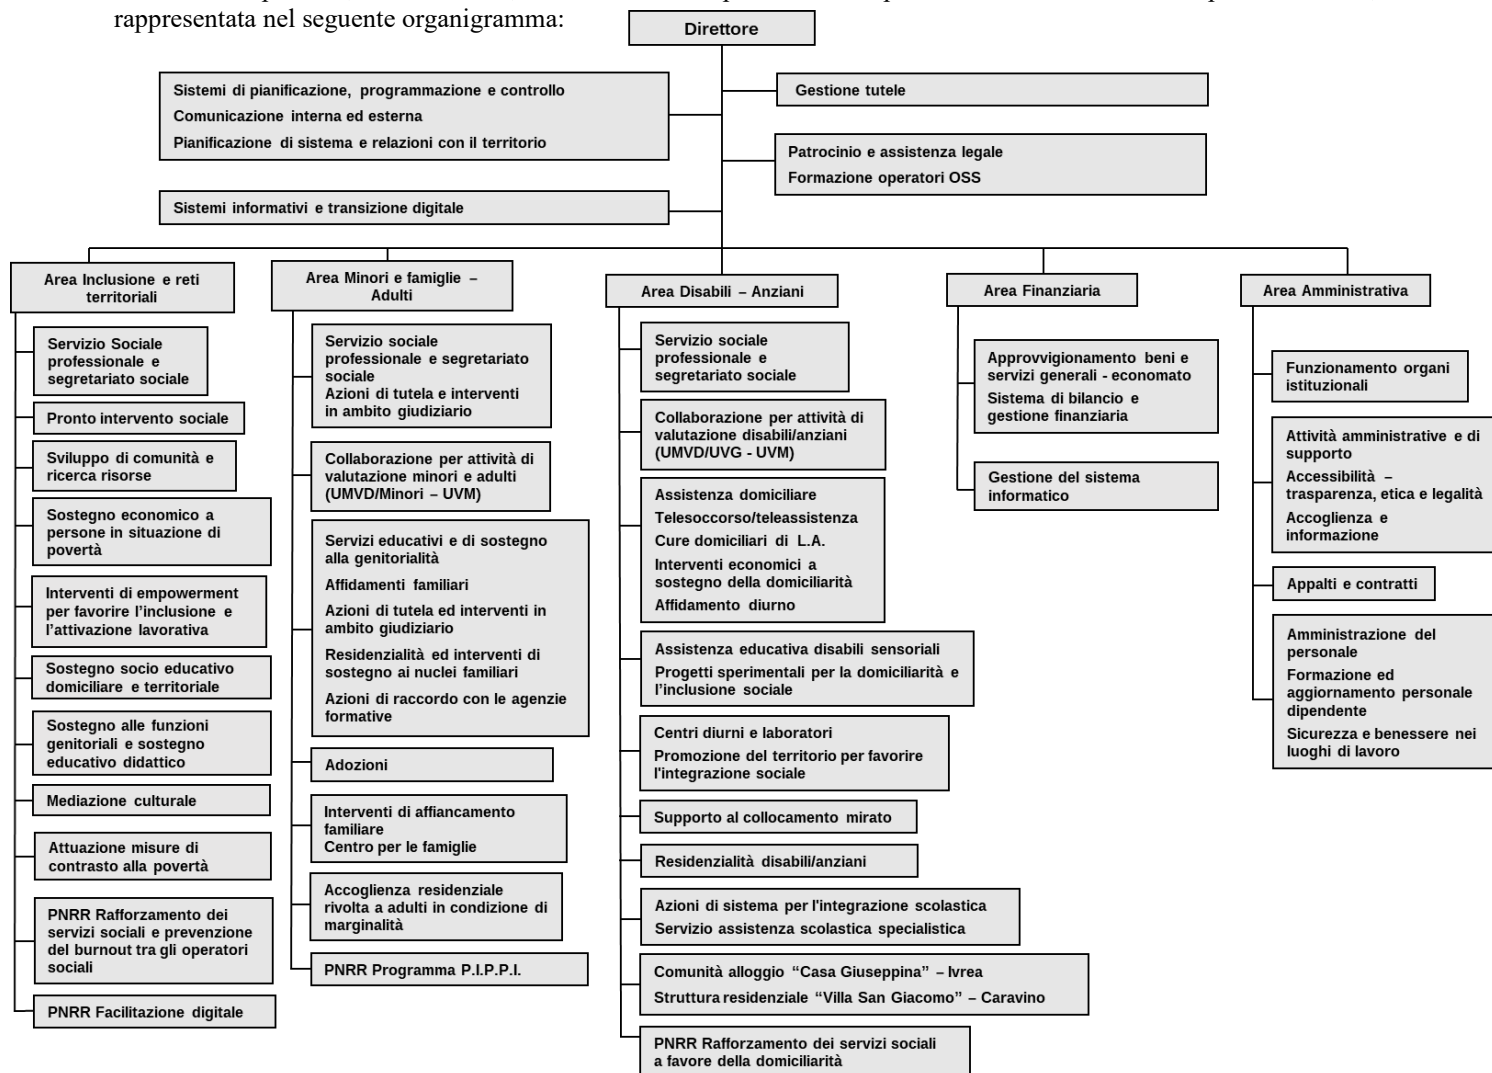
rappresentata nel seguente organigramma:

Direttore

Sistemi di pianificazione, programmazione e controllo
Comunicazione interna ed esterna
Pianificazione di sistema e relazioni con il territorio

Gestione tutele

Patrocinio e assistenza legale
Formazione operatori OSS

Sistemi informativi e transizione digitale

Area Inclusione e reti territoriali

Servizio Sociale professionale e segretariato sociale

Pronto intervento sociale

Sviluppo di comunità e ricerca risorse

Sostegno economico a persone in situazione di povertà

Interventi di empowerment per favorire l'inclusione e l'attivazione lavorativa

Sostegno socio educativo domiciliare e territoriale

Sostegno alle funzioni genitoriali e sostegno educativo didattico

Mediazione culturale

Attuazione misure di contrasto alla povertà

PNRR Rafforzamento dei servizi sociali e prevenzione del burnout tra gli operatori sociali

PNRR Facilitazione digitale

Area Minori e famiglie – Adulti

Servizio sociale professionale e segretariato sociale
Azioni di tutela e interventi in ambito giudiziario

Collaborazione per attività di valutazione minori e adulti (UMVD/Minori – UVM)

Servizi educativi e di sostegno alla genitorialità
Affidamenti familiari
Azioni di tutela ed interventi in ambito giudiziario
Residenzialità ed interventi di sostegno ai nuclei familiari
Azioni di raccordo con le agenzie formative

Adozioni

Interventi di affiancamento familiare
Centro per le famiglie

Accoglienza residenziale rivolta a adulti in condizione di marginalità

PNRR Programma P.I.P.P.I.

Area Disabili – Anziani

Servizio sociale professionale e segretariato sociale

Collaborazione per attività di valutazione disabili/anziani (UMVD/UVG - UVM)

Assistenza domiciliare
Telesoccorso/teleassistenza
Cure domiciliari di L.A.
Interventi economici a sostegno della domiciliarità
Affidamento diurno

Assistenza educativa disabili sensoriali
Progetti sperimentali per la domiciliarità e l'inclusione sociale

Centri diurni e laboratori
Promozione del territorio per favorire l'integrazione sociale

Supporto al collocamento mirato

Residenzialità disabili/anziani

Azioni di sistema per l'integrazione scolastica
Servizio assistenza scolastica specialistica

Comunità alloggio "Casa Giuseppina" – Ivrea
Struttura residenziale "Villa San Giacomo" – Caravino

PNRR Rafforzamento dei servizi sociali a favore della domiciliarità

Area Finanziaria

Approvvigionamento beni e servizi generali - economato
Sistema di bilancio e gestione finanziaria

Gestione del sistema informatico

Area Amministrativa

Funzionamento organi istituzionali

Attività amministrative e di supporto
Accessibilità – trasparenza, etica e legalità
Accoglienza e informazione

Appalti e contratti

Amministrazione del personale
Formazione ed aggiornamento personale dipendente
Sicurezza e benessere nei luoghi di lavoro